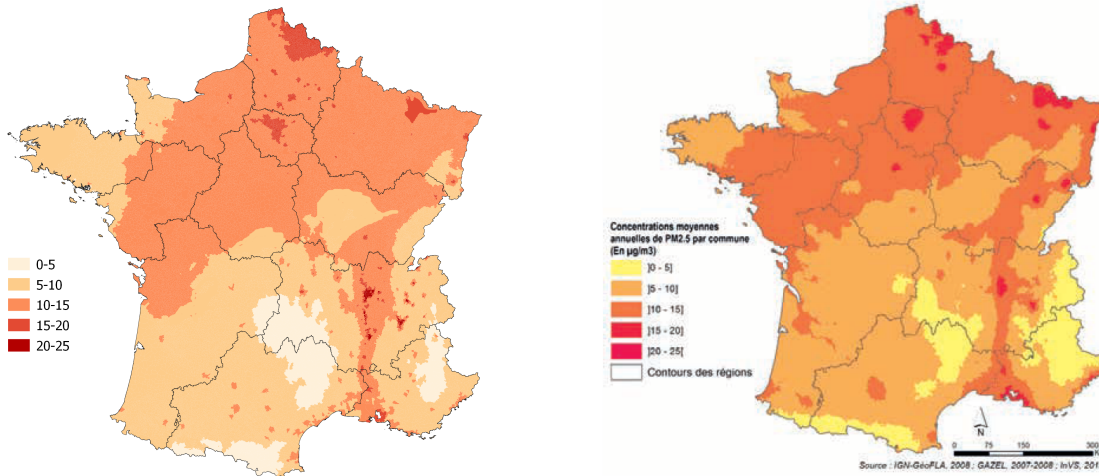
0-5
5-10
10-15
15-20
20-25

Concentrations moyennes annuelles de PM2.5 par commune (En µg/m3)
]0 - 5]
]5 - 10]
]10 - 15]
]15 - 20]
]20 - 25[
Contours des régions

N
0 75 150 300

Source : IGN-GéoFLA, 2008 ; GAZEL, 2007-2008 ; InVS, 201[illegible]